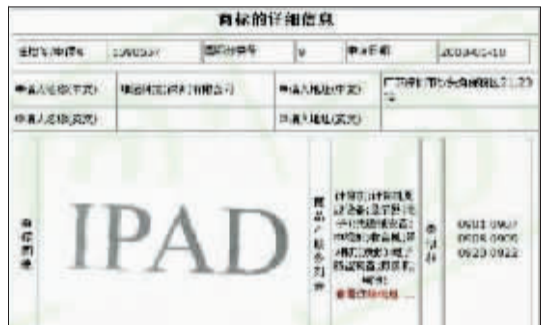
商标的详细信息

| 注册号/申请号 | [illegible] | 国际分类号 | 9 | 申请日期 | 2000-05-10 |
|---|---|---|---|---|---|
| 申请人名称(中文) | 唯冠科技(深圳)有限公司 | 申请人地址(中文) | 广东省深圳市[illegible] |
| 申请人名称(英文) | | 申请人地址(英文) | |

商标图像

IPAD

商品/服务列表

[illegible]

类似群

0901 0907 0908 0909 0920 0922